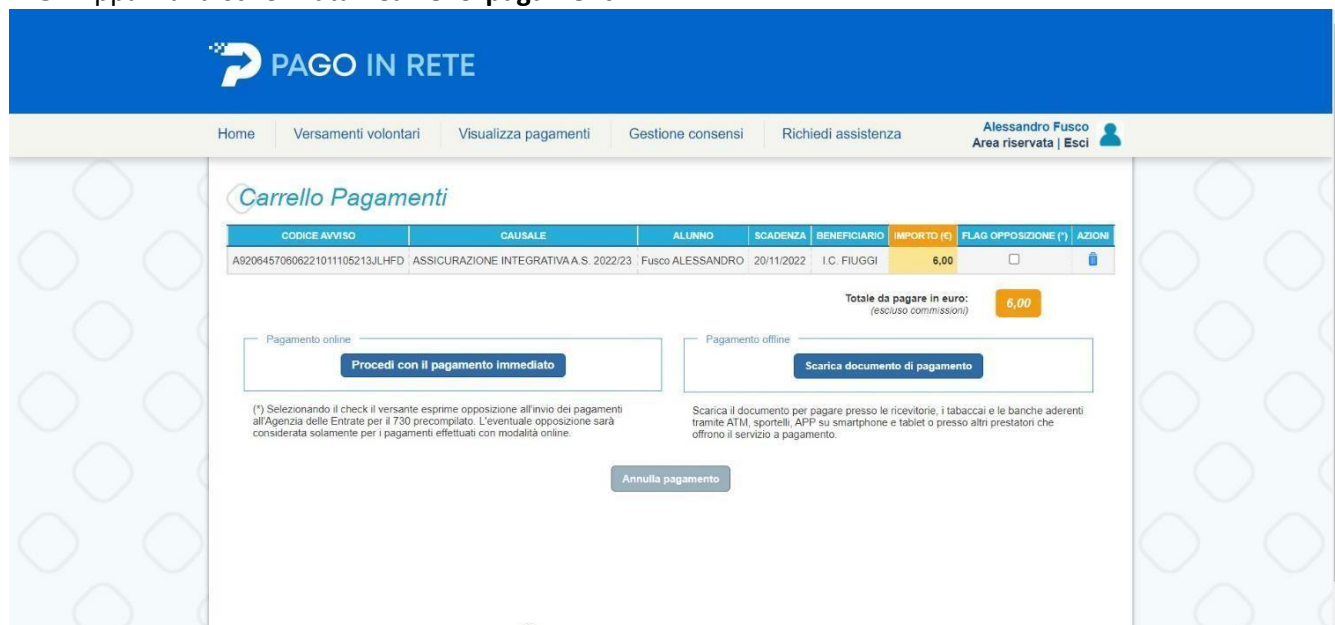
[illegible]

PAGO IN RETE

Home | Versamenti volontari | Visualizza pagamenti | Gestione consensi | Richiedi assistenza

Alessandro Fusco
Area riservata | Esci

Carrello Pagamenti

| CODICE AVVISO | CAUSALE | ALUNNO | SCADENZA | BENEFICIARIO | IMPORTO (€) | FLAG OPPOSIZIONE (*) | AZIONI |
|---|---|---|---|---|---|---|---|
| A92064570606221011105213JLHFD | ASSICURAZIONE INTEGRATIVA A.S. 2022/23 | Fusco ALESSANDRO | 20/11/2022 | I.C. FIUGGI | 6,00 | ☐ | |

Totale da pagare in euro: (escluso commissioni) 6,00

Pagamento online

Procedi con il pagamento immediato

Pagamento offline

Scarica documento di pagamento

(*) Selezionando il check il versante esprime opposizione all'invio dei pagamenti all'Agenzia delle Entrate per il 730 precompilato. L'eventuale opposizione sarà considerata solamente per i pagamenti effettuati con modalità online.

Scarica il documento per pagare presso le ricevitorie, i tabaccai e le banche aderenti tramite ATM, sportelli, APP su smartphone e tablet o presso altri prestatori che offrono il servizio a pagamento.

Annulla pagamento